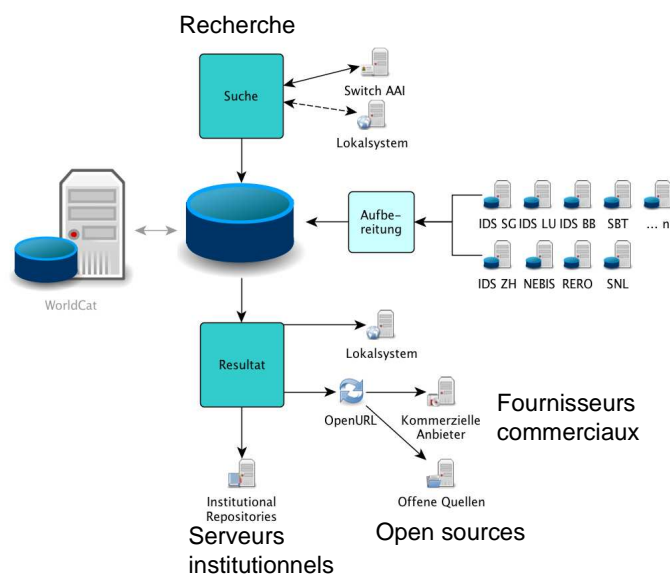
Recherche

Suche

Switch AAI

Lokalsystem

WorldCat

Aufbereitung

IDS SG IDS LU IDS BB SBT ... n

IDS ZH NEBIS RERO SNL

Resultat

Lokalsystem

OpenURL

Kommerzielle Anbieter

Fournisseurs commerciaux

Offene Quellen

Institutional Repositories

Serveurs institutionnels

Open sources